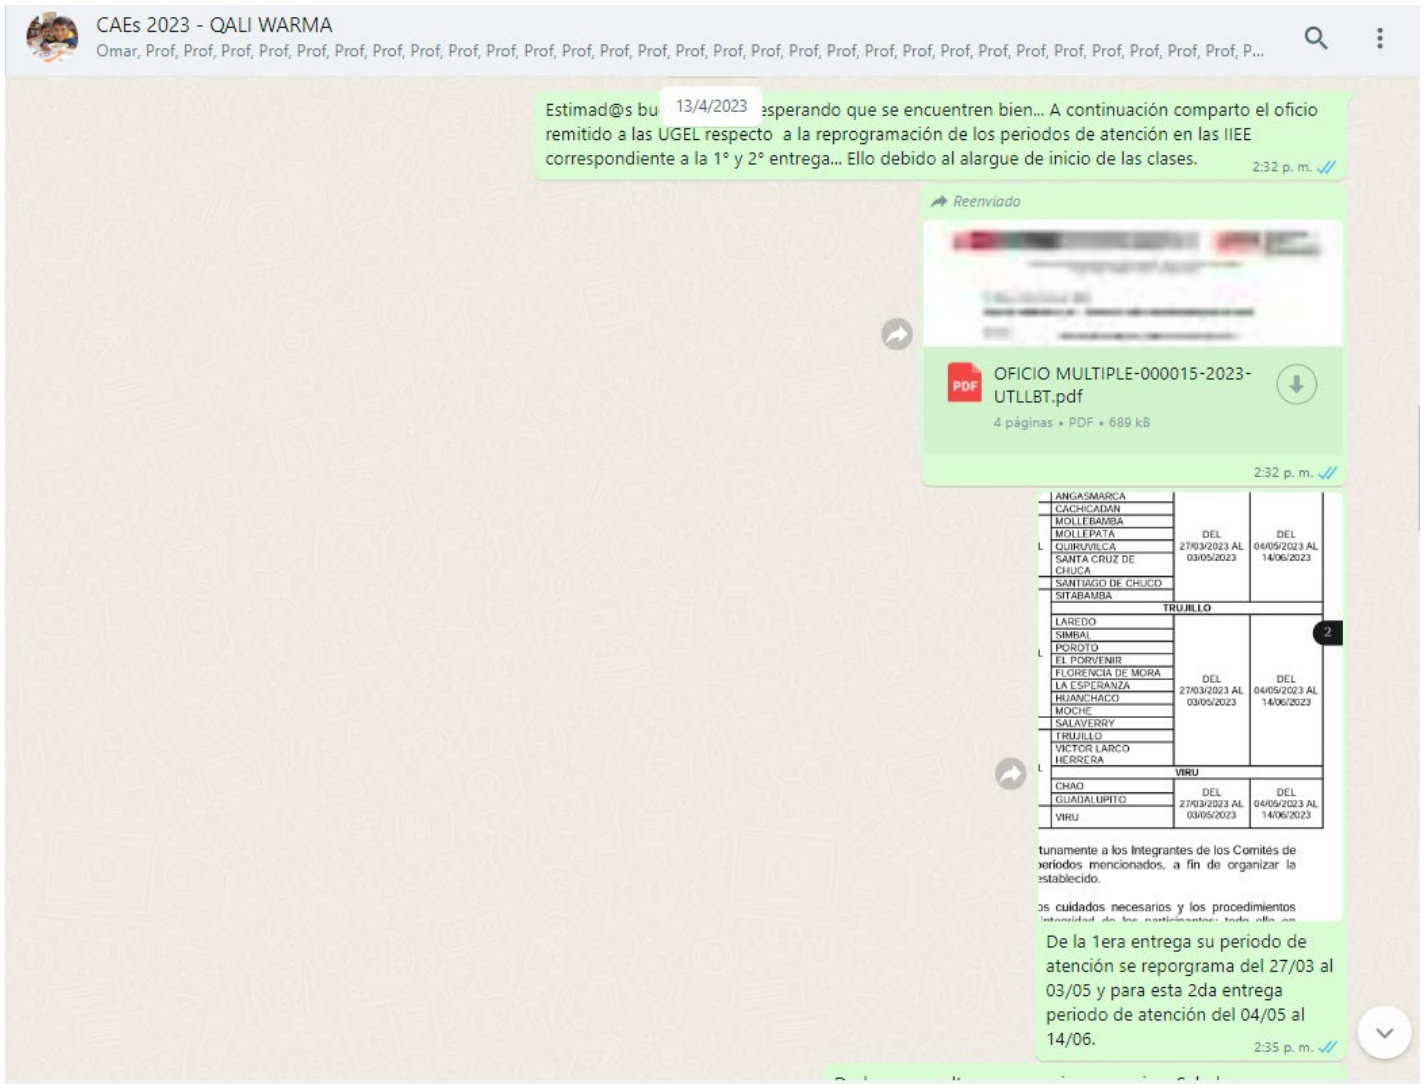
CAEs 2023 - QALI WARMA
Omar, Prof, Prof, Prof, Prof, Prof, Prof, Prof, Prof, Prof, Prof, Prof, Prof, Prof, Prof, Prof, Prof, Prof, Prof, Prof, Prof, Prof, Prof, Prof, Prof, Prof, Prof, Prof, Prof, P...

13/4/2023

Estimad@s bu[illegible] esperando que se encuentren bien... A continuación comparto el oficio remitido a las UGEL respecto a la reprogramación de los periodos de atención en las IIEE correspondiente a la 1° y 2° entrega... Ello debido al alargue de inicio de las clases.
2:32 p. m.

Reenviado
OFICIO MULTIPLE-000015-2023-UTLLBT.pdf
4 páginas • PDF • 689 kB
2:32 p. m.

| | | |
|---|---|---|
| ANGASMARCA | | |
| CACHICADAN | | |
| MOLLEBAMBA | | |
| MOLLEPATA | | |
| QUIRUVILCA | DEL 27/03/2023 AL 03/05/2023 | DEL 04/05/2023 AL 14/06/2023 |
| SANTA CRUZ DE CHUCA | | |
| SANTIAGO DE CHUCO | | |
| SITABAMBA | | |
| TRUJILLO | | |
| LAREDO | | |
| SIMBAL | | |
| POROTO | | |
| EL PORVENIR | | |
| FLORENCIA DE MORA | DEL 27/03/2023 AL 03/05/2023 | DEL 04/05/2023 AL 14/06/2023 |
| LA ESPERANZA | | |
| HUANCHACO | | |
| MOCHE | | |
| SALAVERRY | | |
| TRUJILLO | | |
| VICTOR LARCO HERRERA | | |
| VIRU | | |
| CHAO | | |
| GUADALUPITO | DEL 27/03/2023 AL 03/05/2023 | DEL 04/05/2023 AL 14/06/2023 |
| VIRU | | |

2

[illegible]tunamente a los Integrantes de los Comités de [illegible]eriodos mencionados, a fin de organizar la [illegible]stablecido.

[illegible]s cuidados necesarios y los procedimientos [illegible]

De la 1era entrega su periodo de atención se reporgrama del 27/03 al 03/05 y para esta 2da entrega periodo de atención del 04/05 al 14/06.
2:35 p. m.